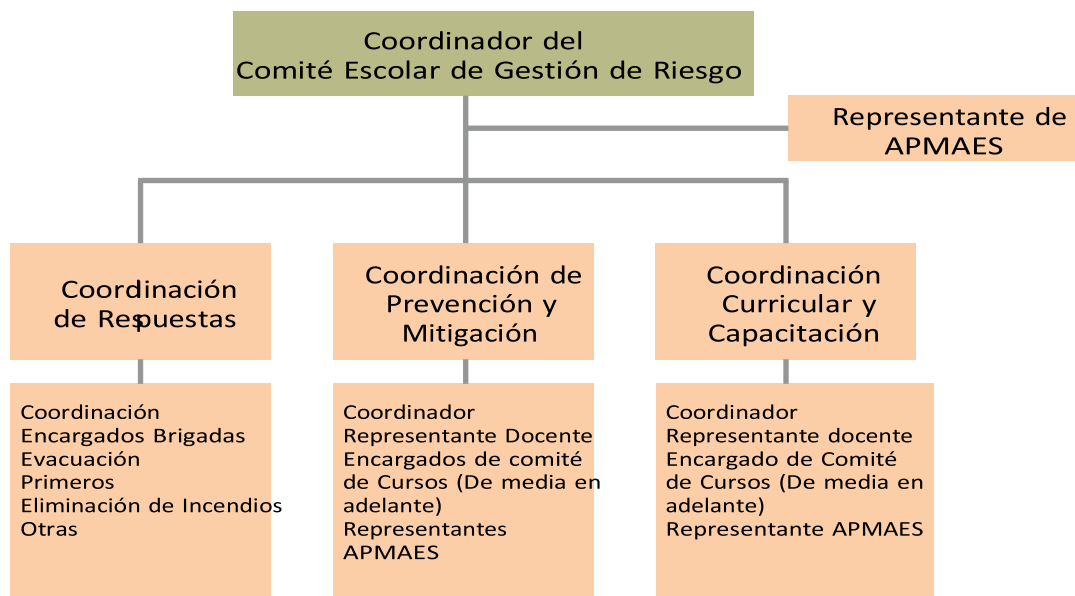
Coordinador del
Comité Escolar de Gestión de Riesgo

Representante de APMAES

Coordinación de Respuestas

Coordinación de Prevención y Mitigación

Coordinación Curricular y Capacitación

Coordinación
Encargados Brigadas
Evacuación
Primeros
Eliminación de Incendios
Otras

Coordinador
Representante Docente
Encargados de comité de Cursos (De media en adelante)
Representantes APMAES

Coordinador
Representante docente
Encargado de Comité de Cursos (De media en adelante)
Representante APMAES